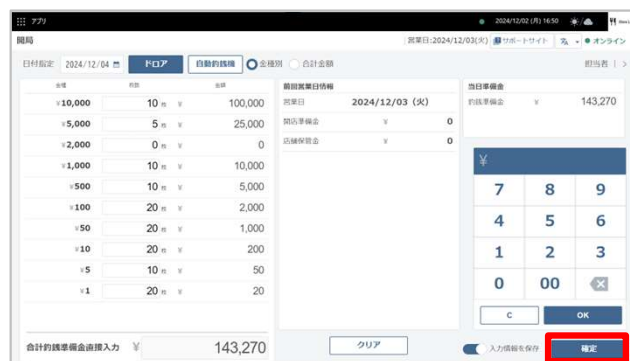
アプリ 2024/12/02 (月) 16:50

開局 営業日:2024/12/03(火) サポートサイト オンライン

日付指定 2024/12/04 ドロア 自動釣銭機 金種別 合計金額 担当者

| 金種 | 枚数 | | 金額 |
|---|---|---|---|
| ¥10,000 | 10 枚 | ¥ | 100,000 |
| ¥5,000 | 5 枚 | ¥ | 25,000 |
| ¥2,000 | 0 枚 | ¥ | 0 |
| ¥1,000 | 10 枚 | ¥ | 10,000 |
| ¥500 | 10 枚 | ¥ | 5,000 |
| ¥100 | 20 枚 | ¥ | 2,000 |
| ¥50 | 20 枚 | ¥ | 1,000 |
| ¥10 | 20 枚 | ¥ | 200 |
| ¥5 | 10 枚 | ¥ | 50 |
| ¥1 | 20 枚 | ¥ | 20 |

前回営業日情報
営業日 2024/12/03（火）
閉店準備金 ¥ 0
店舗保管金 ¥ 0

当日準備金
釣銭準備金 ¥ 143,270

¥
7 8 9
4 5 6
1 2 3
0 00
C OK

合計釣銭準備金直接入力 ¥ 143,270

クリア

入力情報を保存

確定